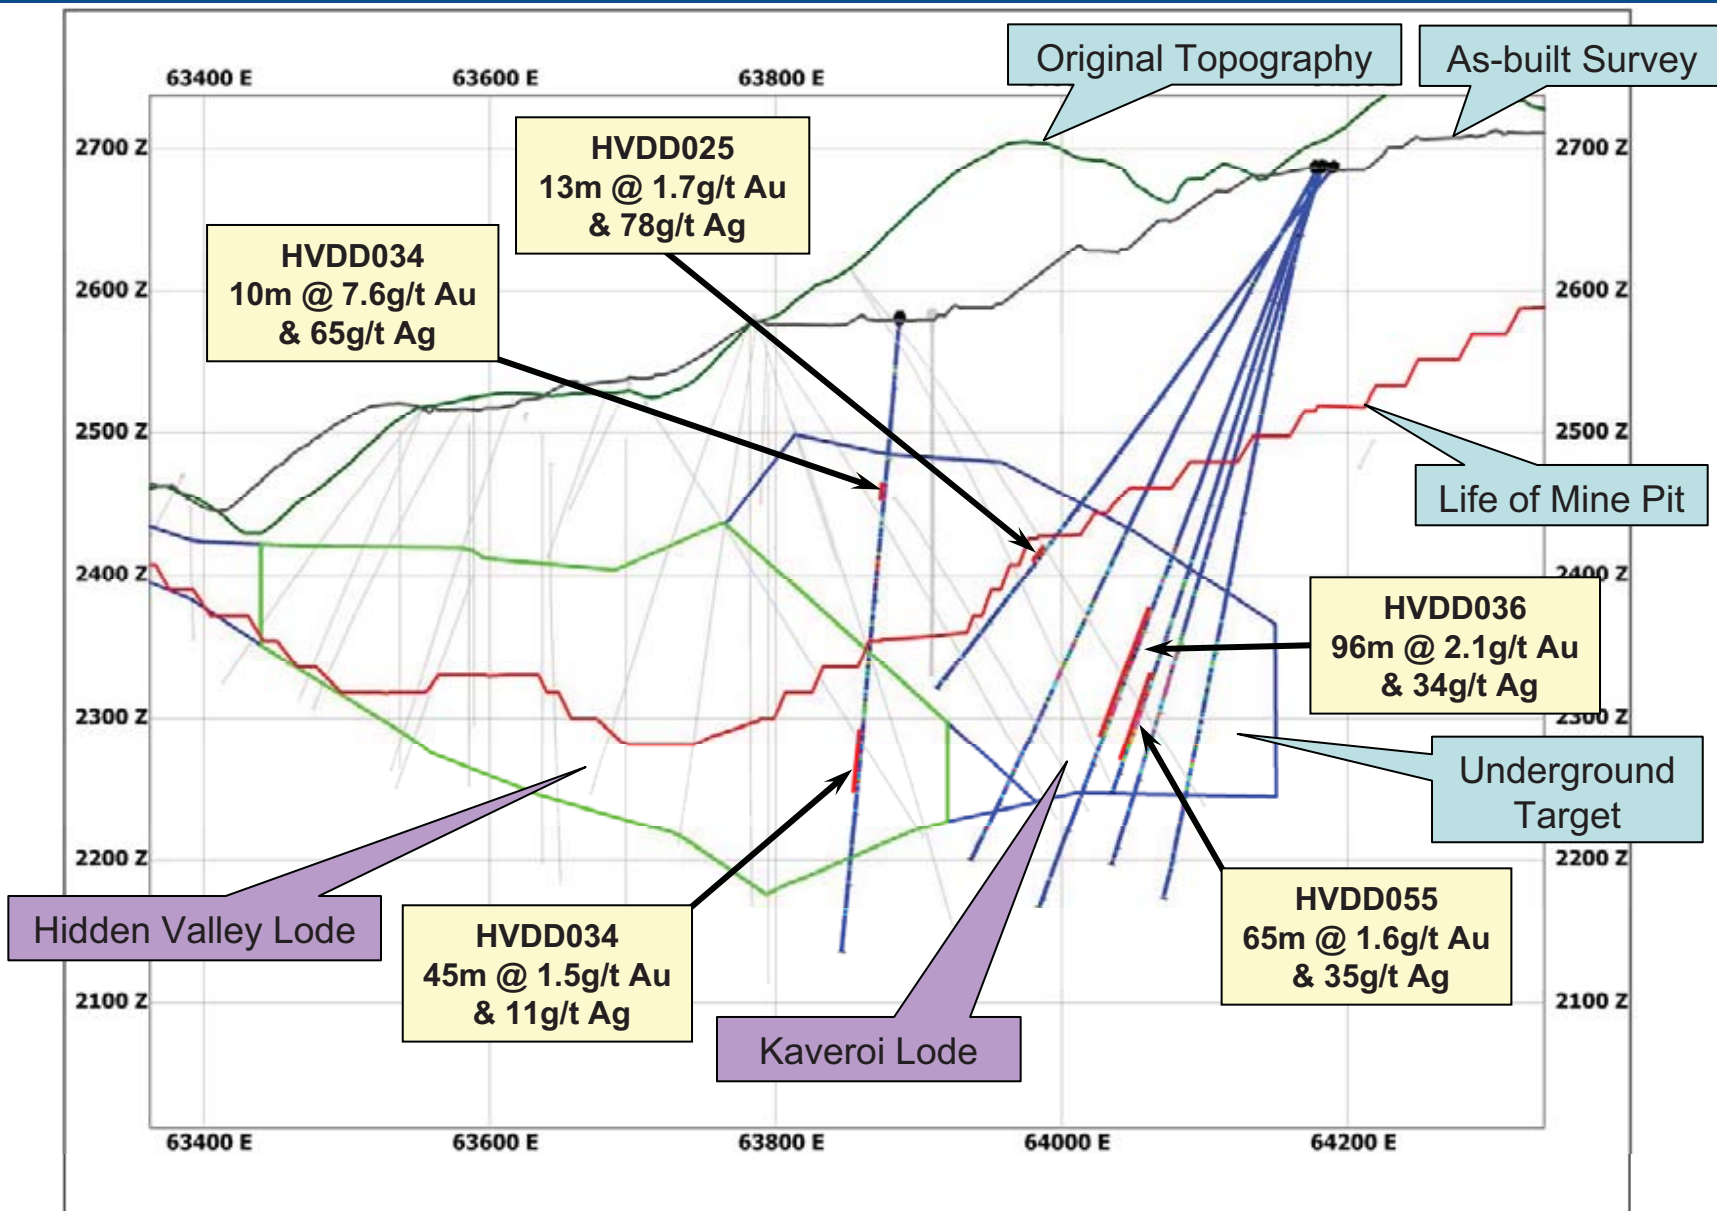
63400 E
63600 E
63800 E

Original Topography

As-built Survey

2700 Z
2600 Z
2500 Z
2400 Z
2300 Z
2200 Z
2100 Z

2700 Z
2600 Z
2500 Z
2400 Z
2300 Z
2200 Z
2100 Z

HVDD025
13m @ 1.7g/t Au
& 78g/t Ag

HVDD034
10m @ 7.6g/t Au
& 65g/t Ag

Life of Mine Pit

HVDD036
96m @ 2.1g/t Au
& 34g/t Ag

Underground Target

Hidden Valley Lode

HVDD034
45m @ 1.5g/t Au
& 11g/t Ag

Kaveroi Lode

HVDD055
65m @ 1.6g/t Au
& 35g/t Ag

63400 E
63600 E
63800 E
64000 E
64200 E